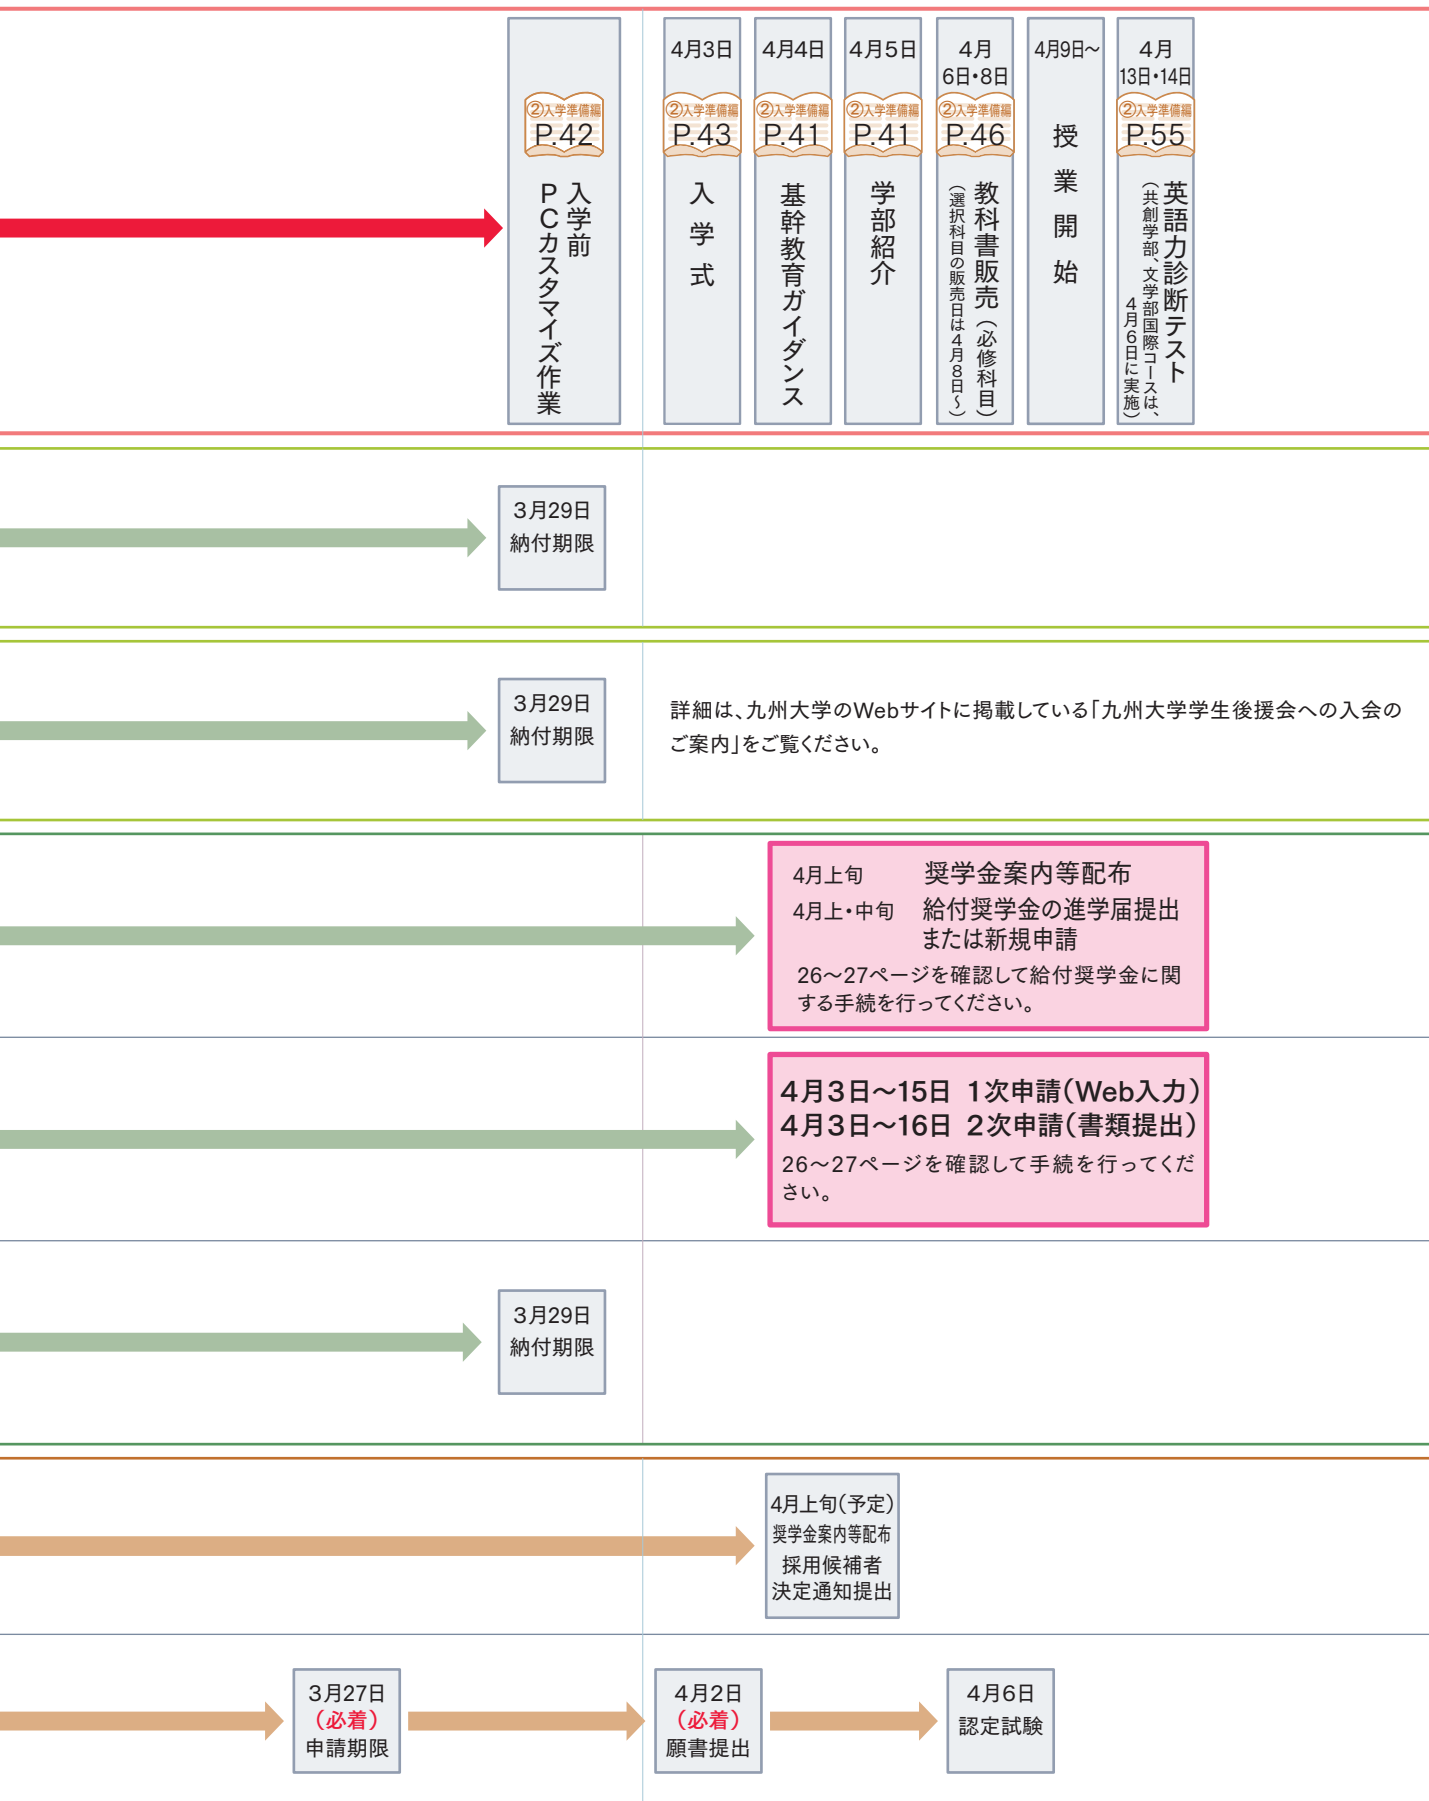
②入学準備編 P.42
入学前PCカスタマイズ作業

4月3日
②入学準備編 P.43
入学式

4月4日
②入学準備編 P.41
基幹教育ガイダンス

4月5日
②入学準備編 P.41
学部紹介

4月6日・8日
②入学準備編 P.46
教科書販売（必修科目）
（選択科目の販売日は4月8日～）

4月9日～
授業開始

4月13日・14日
②入学準備編 P.55
英語力診断テスト
（共創学部、文学部国際コースは、4月6日に実施）

3月29日
納付期限

3月29日
納付期限

詳細は、九州大学のWebサイトに掲載している「九州大学学生後援会への入会のご案内」をご覧ください。

4月上旬　奨学金案内等配布
4月上・中旬　給付奨学金の進学届提出または新規申請
26～27ページを確認して給付奨学金に関する手続を行ってください。

4月3日～15日　1次申請（Web入力）
4月3日～16日　2次申請（書類提出）
26～27ページを確認して手続を行ってください。

3月29日
納付期限

4月上旬（予定）
奨学金案内等配布
採用候補者
決定通知提出

3月27日
（必着）
申請期限

4月2日
（必着）
願書提出

4月6日
認定試験